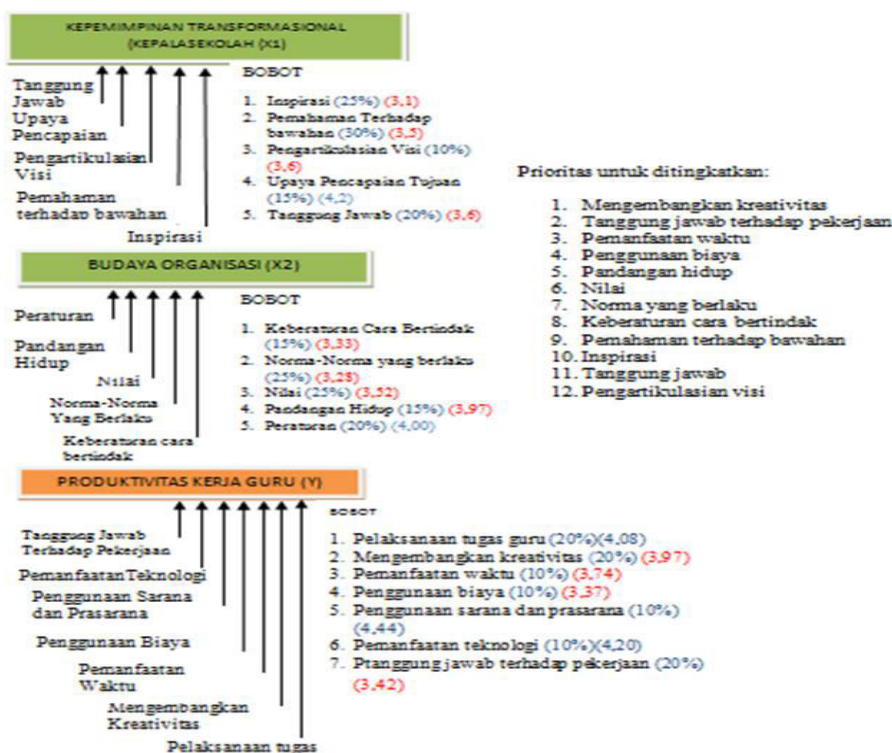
KEPEMIMPINAN TRANSFORMASIONAL (KEPALASEKOLAH (X1)

Tanggung Jawab
Upaya Pencapaian
Pengartikulasian Visi
Pemahaman terhadap bawahan
Inspirasi

BOBOT

1. Inspirasi (25%) (3,1)
2. Pemahaman Terhadap bawahan (30%) (3,5)
3. Pengartikulasian Visi (10%) (3,6)
4. Upaya Pencapaian Tujuan (15%) (4,2)
5. Tanggung Jawab (20%) (3,6)

BUDAYA ORGANISASI (X2)

Peraturan
Pandangan Hidup
Nilai
Norma-Norma Yang Berlaku
Keberaturan cara bertindak

BOBOT

1. Keberaturan Cara Bertindak (15%) (3,33)
2. Norma-Norma yang berlaku (25%) (3,28)
3. Nilai (25%) (3,52)
4. Pandangan Hidup (15%) (3,97)
5. Peraturan (20%) (4,00)

Prioritas untuk ditingkatkan:

1. Mengembangkan kreativitas
2. Tanggung jawab terhadap pekerjaan
3. Pemanfaatan waktu
4. Penggunaan biaya
5. Pandangan hidup
6. Nilai
7. Norma yang berlaku
8. Keberaturan cara bertindak
9. Pemahaman terhadap bawahan
10. Inspirasi
11. Tanggung jawab
12. Pengartikulasian visi

PRODUKTIVITAS KERJA GURU (Y)

Tanggung Jawab Terhadap Pekerjaan
PemanfaatanTeknologi
Penggunaan Sarana dan Prasarana
Penggunaan Biaya
Pemanfaatan Waktu
Mengembangkan Kreativitas
Pelaksanaan tugas

BOBOT

1. Pelaksanaan tugas guru (20%)(4,08)
2. Mengembangkan kreativitas (20%) (3,97)
3. Pemanfaatan waktu (10%) (3,74)
4. Penggunaan biaya (10%) (3,37)
5. Penggunaan sarana dan prasarana (10%) (4,44)
6. Pemanfaatan teknologi (10%)(4,20)
7. Ptanggung jawab terhadap pekerjaan (20%) (3,42)